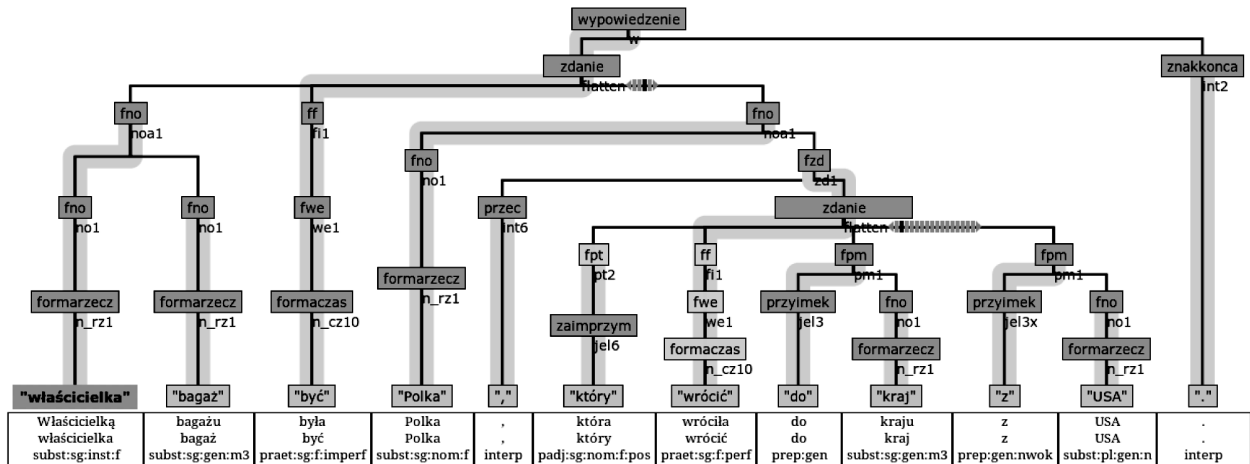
wypowiedzenie
w
zdanie
flatten
znakkonca
int2
fno
noa1
ff
fi1
fno
noa1
fno
no1
fzd
zd1
fno
no1
fno
no1
fwe
we1
przec
int6
zdanie
flatten
fpt
pt2
ff
fi1
fpm
pm1
fpm
pm1
formarzecz
n_rz1
formarzecz
n_rz1
formaczas
n_cz10
formarzecz
n_rz1
zaimprzym
jel6
fwe
we1
przyimek
jel3
fno
no1
przyimek
jel3x
fno
no1
formaczas
n_cz10
formarzecz
n_rz1
formarzecz
n_rz1
"właścicielka"
"bagaż"
"być"
"Polka"
","
"który"
"wrócić"
"do"
"kraj"
"z"
"USA"
"."

| Właścicielką właścicielka subst:sg:inst:f | bagażu bagaż subst:sg:gen:m3 | była być praet:sg:f:imperf | Polka Polka subst:sg:nom:f | , , interp | która który padj:sg:nom:f:pos | wróciła wrócić praet:sg:f:perf | do do prep:gen | kraju kraj subst:sg:gen:m3 | z z prep:gen:nwok | USA USA subst:pl:gen:n | . . interp |